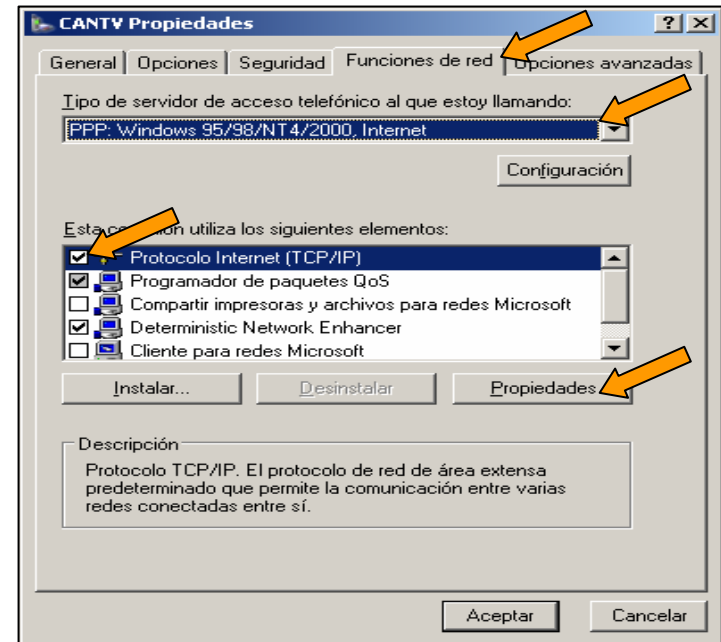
CANTV Propiedades

?
X

General
Opciones
Seguridad
Funciones de red
Opciones avanzadas

Tipo de servidor de acceso telefónico al que estoy llamando:

PPP: Windows 95/98/NT4/2000, Internet

Configuración

Esta co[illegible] utiliza los siguientes elementos:

Protocolo Internet (TCP/IP)
Programador de paquetes QoS
Compartir impresoras y archivos para redes Microsoft
Deterministic Network Enhancer
Cliente para redes Microsoft

Instalar...
Desinstalar
Propiedades

Descripción

Protocolo TCP/IP. El protocolo de red de área extensa predeterminado que permite la comunicación entre varias redes conectadas entre sí.

Aceptar
Cancelar